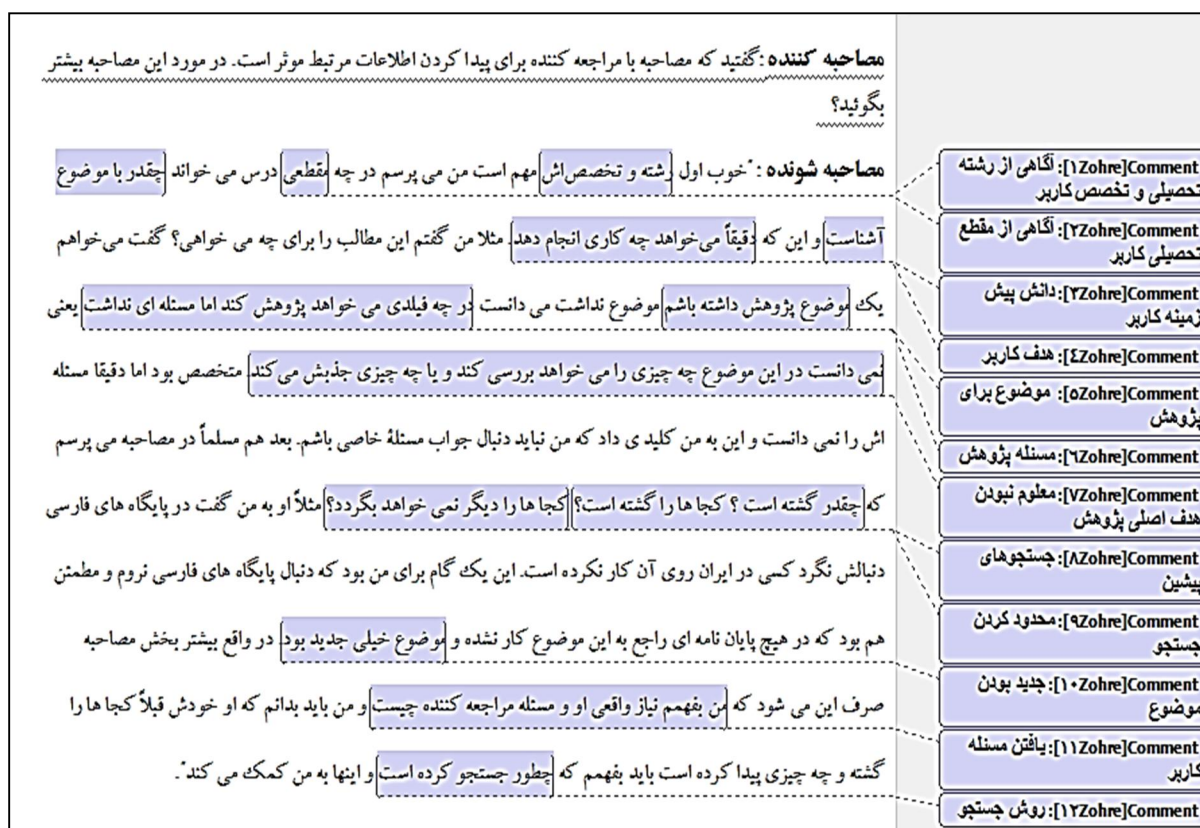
مصاحبه کننده: "گفتید که مصاحبه با مراجعه کننده برای پیدا کردن اطلاعات مرتبط موثر است. در مورد این مصاحبه بیشتر بگوئید؟

مصاحبه شونده: "خوب اول رشته و تخصص‌اش مهم است من می پرسم در چه مقطعی درس می خواند چقدر با موضوع آشناست و این که دقیقاً می‌خواهد چه کاری انجام دهد. مثلا من گفتم این مطالب را برای چه می خواهی؟ گفت می‌خواهم یک موضوع پژوهش داشته باشم موضوع نداشت می دانست در چه فیلدی می خواهد پژوهش کند اما مسئله ای نداشت یعنی نمی دانست در این موضوع چه چیزی را می خواهد بررسی کند و یا چه چیزی جذبش می‌کند متخصص بود اما دقیقاً مسئله اش را نمی دانست و این به من کلید ی داد که من نباید دنبال جواب مسئلهٔ خاصی باشم. بعد هم مسلماً در مصاحبه می پرسم که چقدر گشته است ؟ کجا ها را گشته است؟ کجا ها را دیگر نمی خواهد بگردد؟ مثلاً او به من گفت در پایگاه های فارسی دنبالش نگرد کسی در ایران روی آن کار نکرده است. این یک گام برای من بود که دنبال پایگاه های فارسی نروم و مطمئن هم بود که در هیچ پایان نامه ای راجع به این موضوع کار نشده و موضوع خیلی جدید بود در واقع بیشتر بخش مصاحبه صرف این می شود که من بفهمم نیاز واقعی او و مسئله مراجعه کننده چیست و من باید بدانم که او خودش قبلاً کجا ها را گشته و چه چیزی پیدا کرده است باید بفهمم که چطور جستجو کرده است و اینها به من کمک می کند."

Comment [Zohre1]: آگاهی از رشته تحصیلی و تخصص کاربر
Comment [Zohre2]: آگاهی از مقطع تحصیلی کاربر
Comment [Zohre3]: دانش پیش زمینه کاربر
Comment [Zohre4]: هدف کاربر
Comment [Zohre5]: موضوع برای پژوهش
Comment [Zohre6]: مسئله پژوهش
Comment [Zohre7]: معلوم نبودن هدف اصلی پژوهش
Comment [Zohre8]: جستجوهای پیشین
Comment [Zohre9]: محدود کردن جستجو
Comment [Zohre10]: جدید بودن موضوع
Comment [Zohre11]: یافتن مسئله کاربر
Comment [Zohre12]: روش جستجو